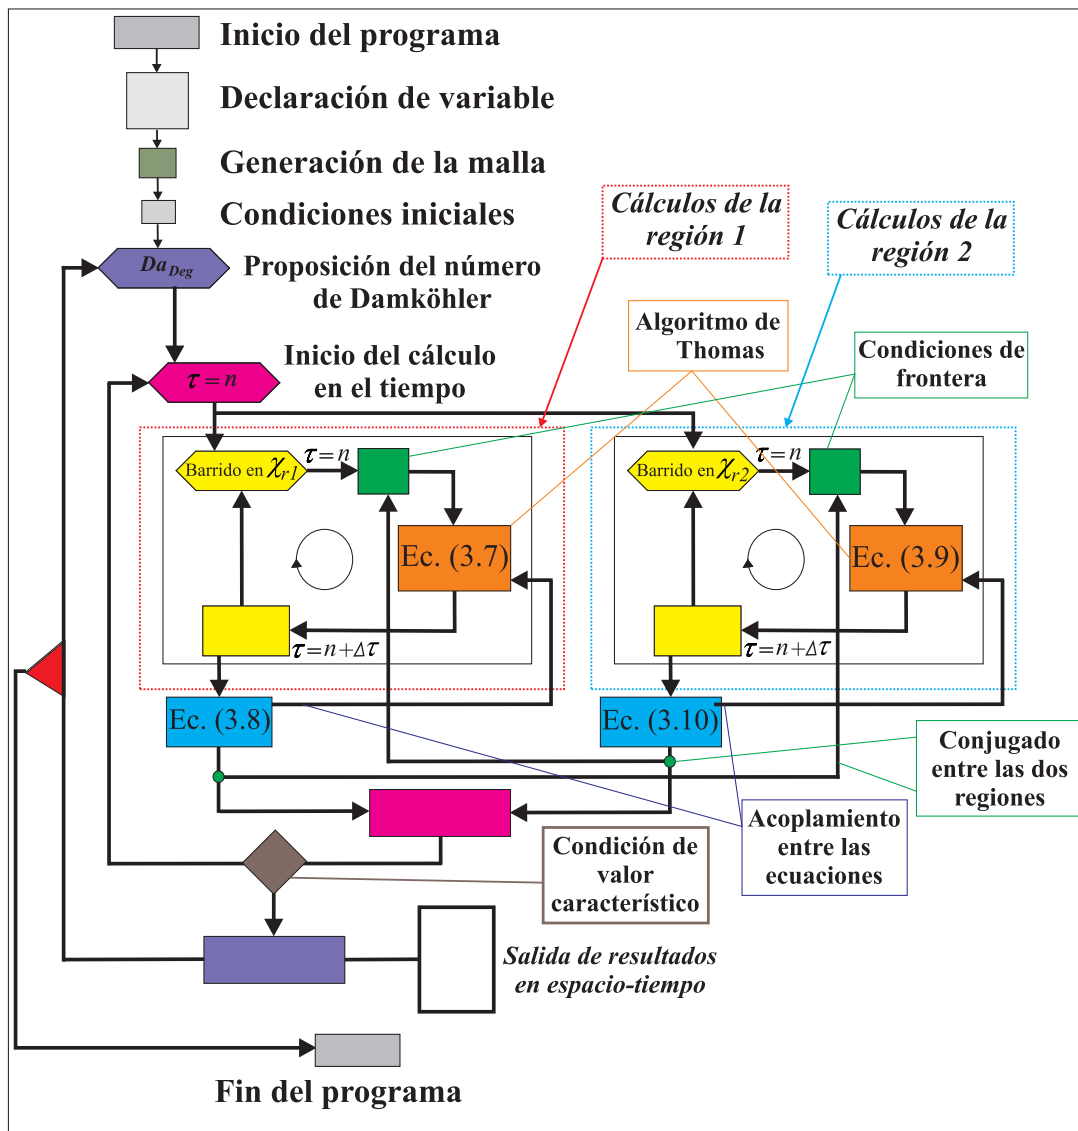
Inicio del programa

Declaración de variable

Generación de la malla

Condiciones iniciales

$Da_{Deg}$

Proposición del número de Damköhler

Cálculos de la región 1

Cálculos de la región 2

Algoritmo de Thomas

Condiciones de frontera

$\tau = n$

Inicio del cálculo en el tiempo

Barrido en $\chi_{r1}$

$\tau = n$

Ec. (3.7)

$\tau = n + \Delta\tau$

Barrido en $\chi_{r2}$

$\tau = n$

Ec. (3.9)

$\tau = n + \Delta\tau$

Ec. (3.8)

Ec. (3.10)

Conjugado entre las dos regiones

Acoplamiento entre las ecuaciones

Condición de valor característico

Salida de resultados en espacio-tiempo

Fin del programa